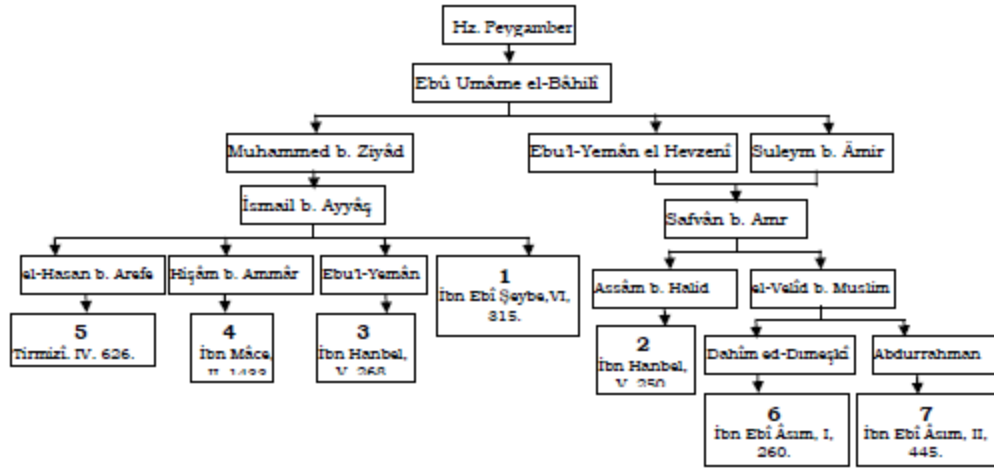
Hz. Peygamber

Ebû Umâme el-Bâhilî

Muhammed b. Ziyâd

Ebu'l-Yemân el Hevzenî

Suleym b. Âmir

İsmail b. Ayyâş

Safvân b. Amr

el-Hasan b. Arefe

Hişâm b. Ammâr

Ebu'l-Yemân

1
İbn Ebî Şeybe,VI, 315.

Assâm b. Halid

el-Velîd b. Muslim

5
Tirmizî. IV. 626.

4
İbn Mâce, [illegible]

3
İbn Hanbel, V. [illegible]

2
İbn Hanbel, V. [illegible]

Dahîm ed-Dımeşkî

Abdurrahman

6
İbn Ebî Âsım, I, 260.

7
İbn Ebî Âsım, II, 445.